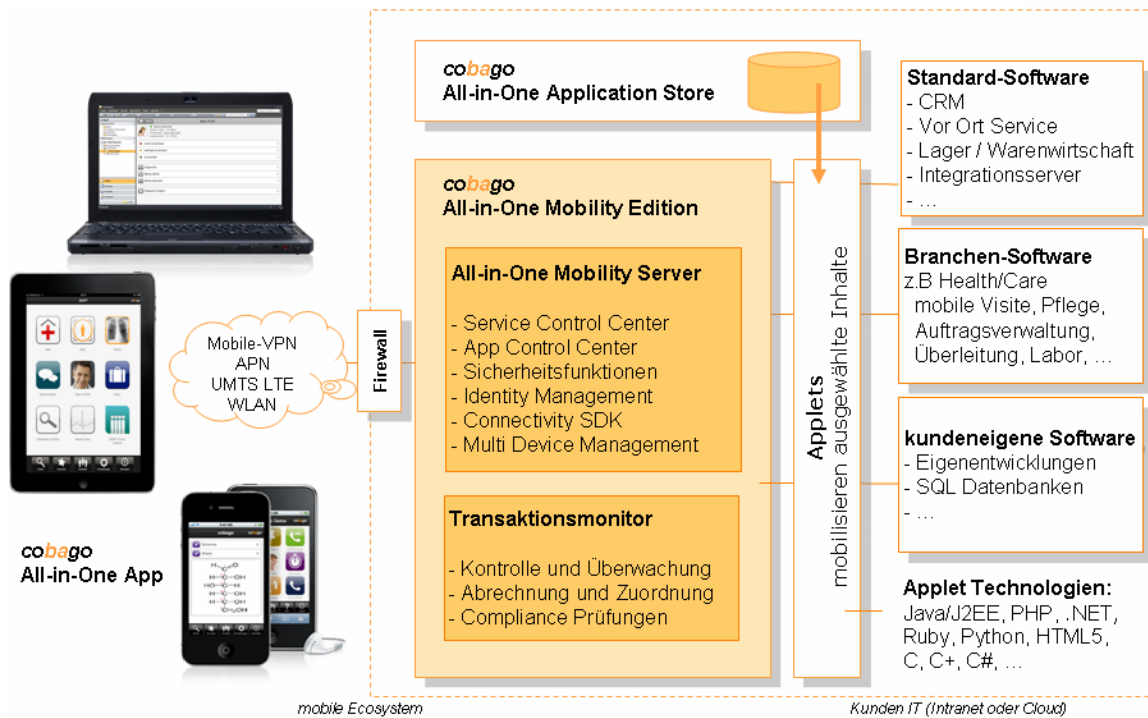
cobago
All-in-One Application Store

cobago
All-in-One Mobility Edition

All-in-One Mobility Server

- Service Control Center
- App Control Center
- Sicherheitsfunktionen
- Identity Management
- Connectivity SDK
- Multi Device Management

Transaktionsmonitor

- Kontrolle und Überwachung
- Abrechnung und Zuordnung
- Compliance Prüfungen

Applets
mobilisieren ausgewählte Inhalte

Standard-Software
- CRM
- Vor Ort Service
- Lager / Warenwirtschaft
- Integrationsserver
- …

Branchen-Software
z.B Health/Care
mobile Visite, Pflege,
Auftragsverwaltung,
Überleitung, Labor, …

kundeneigene Software
- Eigenentwicklungen
- SQL Datenbanken
- …

Applet Technologien:
Java/J2EE, PHP, .NET,
Ruby, Python, HTML5,
C, C+, C#, …

Mobile-VPN
APN
UMTS LTE
WLAN

Firewall

cobago
All-in-One App

mobile Ecosystem

Kunden IT (Intranet oder Cloud)